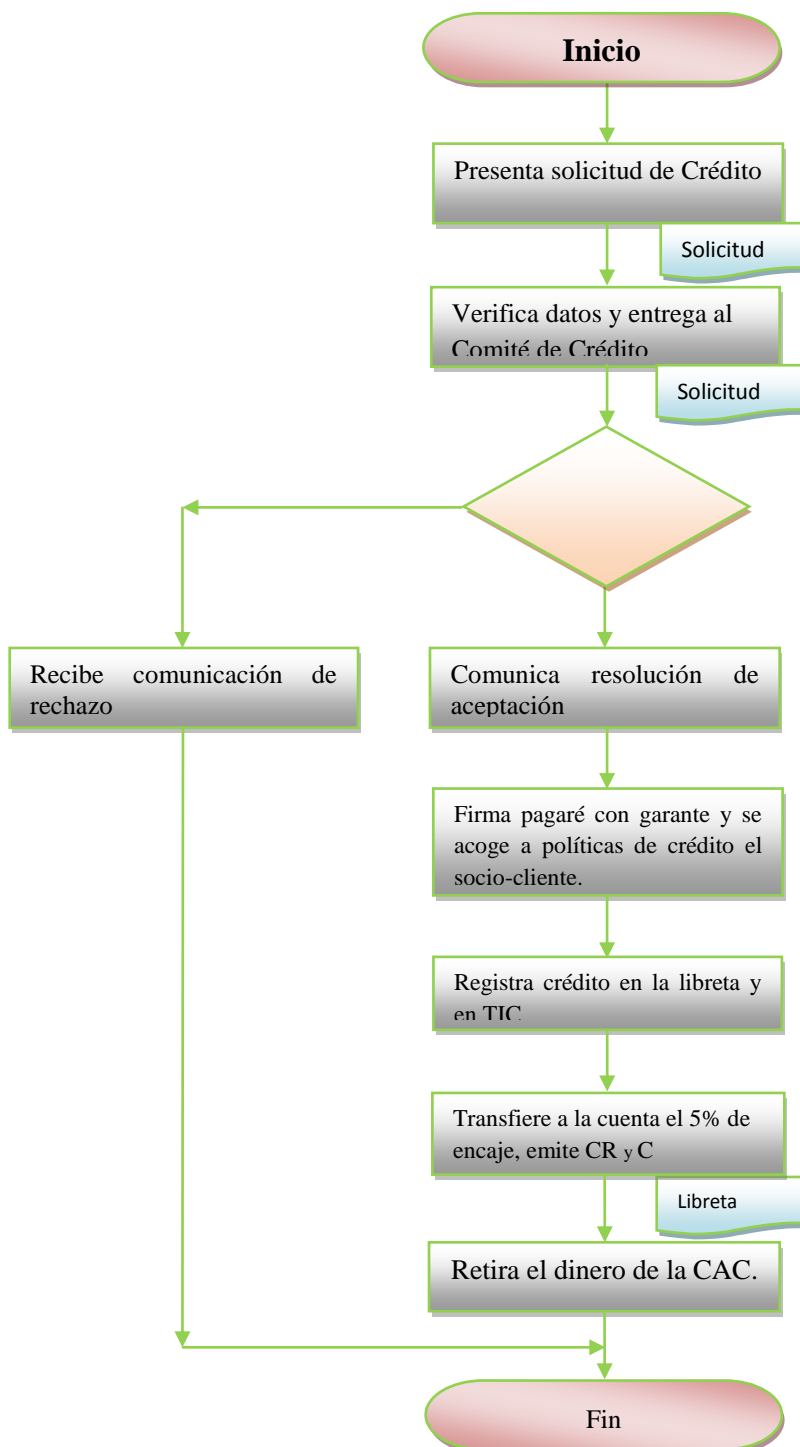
Inicio

Presenta solicitud de Crédito

Solicitud

Verifica datos y entrega al Comité de Crédito

Solicitud

Recibe comunicación de rechazo

Comunica resolución de aceptación

Firma pagaré con garante y se acoge a políticas de crédito el socio-cliente.

Registra crédito en la libreta y en TIC

Transfiere a la cuenta el 5% de encaje, emite CR y C

Libreta

Retira el dinero de la CAC.

Fin